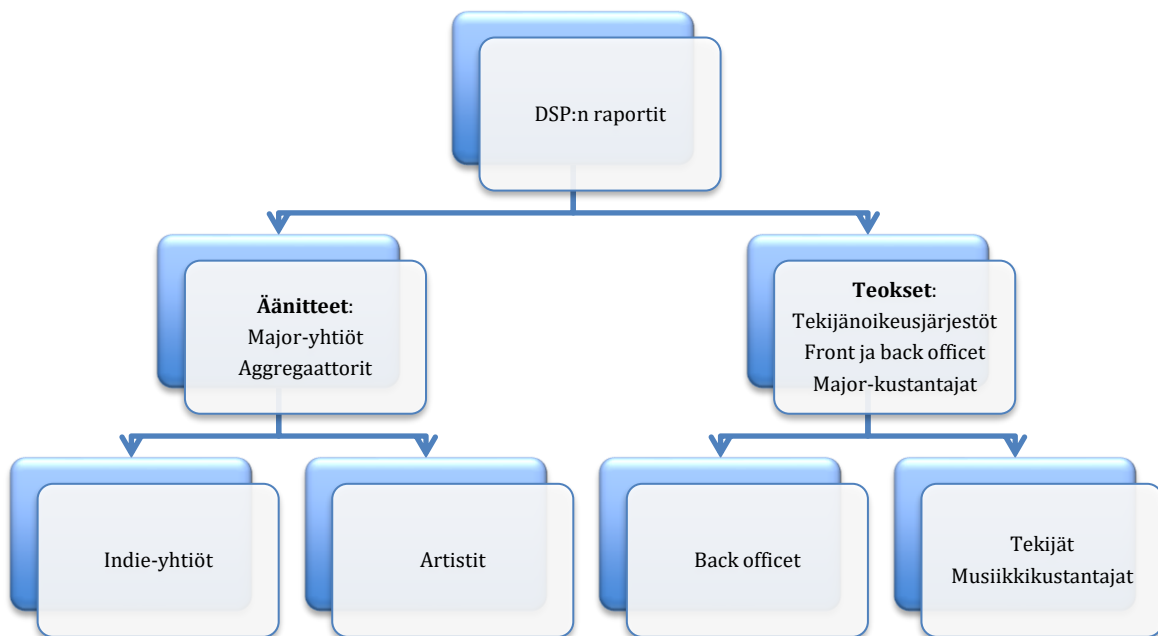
DSP:n raportit

**Äänitteet**:
Major-yhtiöt
Aggregaattorit

**Teokset**:
Tekijänoikeusjärjestöt
Front ja back officet
Major-kustantajat

Indie-yhtiöt

Artistit

Back officet

Tekijät
Musiikkikustantajat